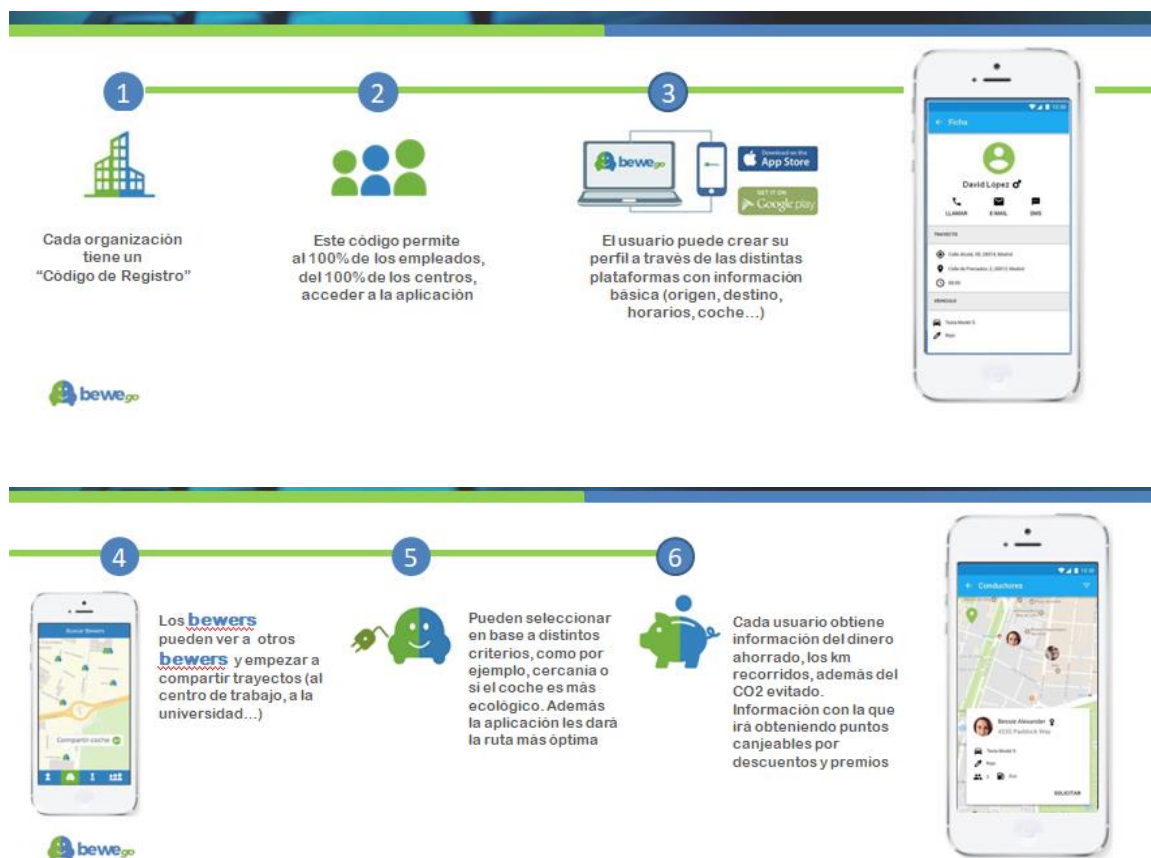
1

Cada organización tiene un "Código de Registro"

2

Este código permite al 100% de los empleados, del 100% de los centros, acceder a la aplicación

3

bewego

Download on the App Store

GET IT ON Google play

El usuario puede crear su perfil a través de las distintas plataformas con información básica (origen, destino, horarios, coche...)

Ficha

David López

LLAMAR E-MAIL SMS

TRAYECTO

VEHICULO

bewego

4

Buscar Bewers

Compartir coche

Los bewers pueden ver a otros bewers y empezar a compartir trayectos (al centro de trabajo, a la universidad...)

5

Pueden seleccionar en base a distintos criterios, como por ejemplo, cercania o si el coche es más ecológico. Además la aplicación les dará la ruta más óptima

6

Cada usuario obtiene información del dinero ahorrado, los km recorridos, además del CO2 evitado. Información con la que irá obteniendo puntos canjeables por descuentos y premios

Conductores

Bessie Alexander

4330 Paddock Way

SOLICITAR

bewego